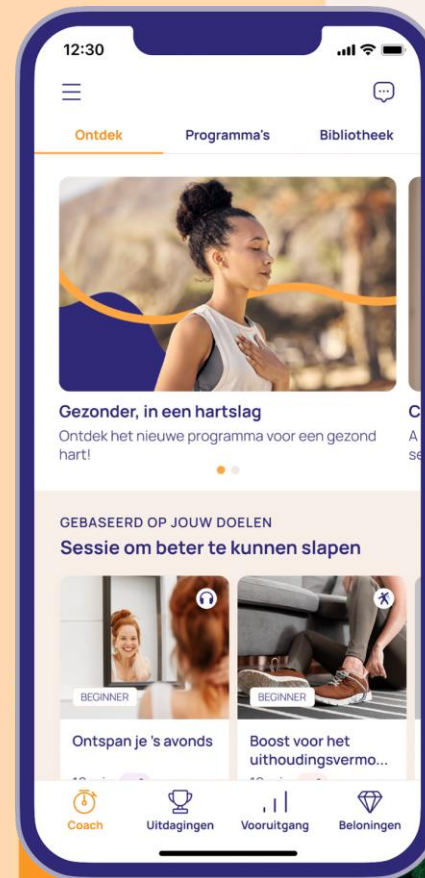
12:30

Ontdek Programma's Bibliotheek

Gezonder, in een hartslag
Ontdek het nieuwe programma voor een gezond hart!

C
A
se

GEBASEERD OP JOUW DOELEN
Sessie om beter te kunnen slapen

BEGINNER
Ontspan je 's avonds

BEGINNER
Boost voor het uithoudingsvermo...

Coach Uitdagingen Vooruitgang Beloningen